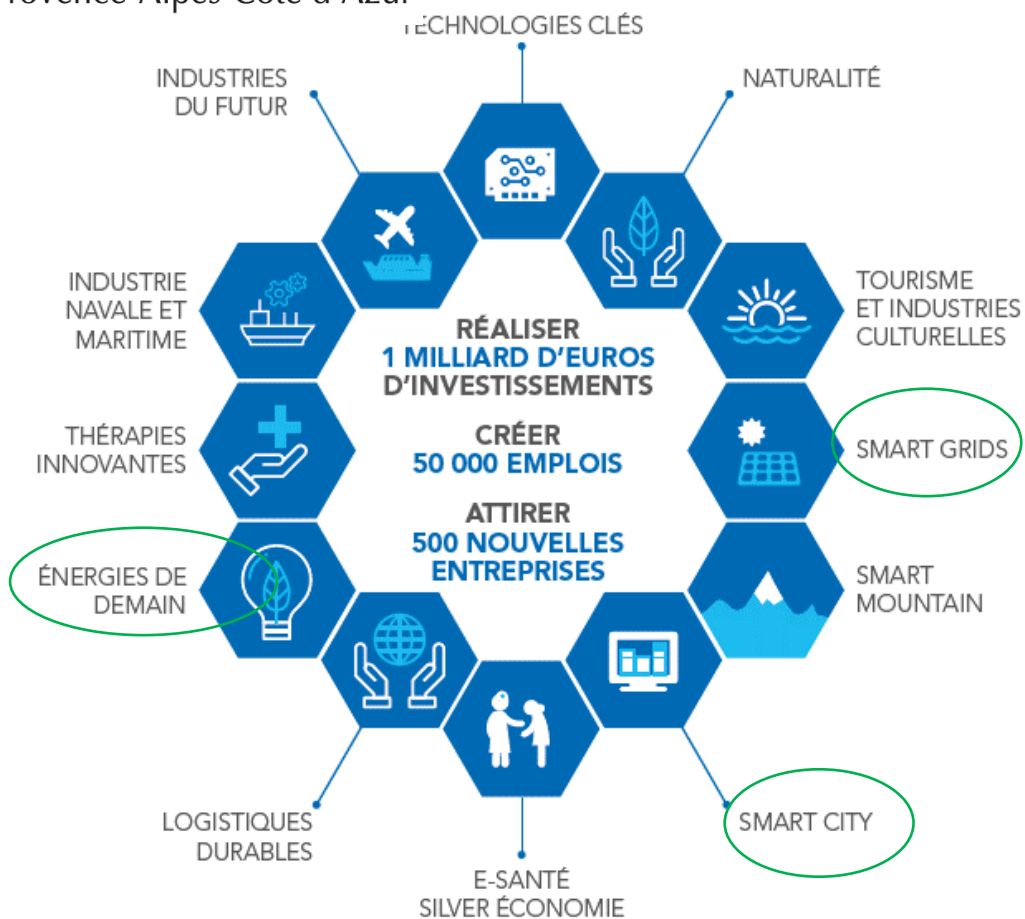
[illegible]rovence-Alpes-Côte d'Azur

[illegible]ECHNOLOGIES CLÉS

INDUSTRIES DU FUTUR

NATURALITÉ

INDUSTRIE NAVALE ET MARITIME

TOURISME ET INDUSTRIES CULTURELLES

RÉALISER
1 MILLIARD D'EUROS
D'INVESTISSEMENTS

CRÉER
50 000 EMPLOIS

ATTIRER
500 NOUVELLES
ENTREPRISES

THÉRAPIES INNOVANTES

SMART GRIDS

ÉNERGIES DE DEMAIN

SMART MOUNTAIN

LOGISTIQUES DURABLES

SMART CITY

E-SANTÉ
SILVER ÉCONOMIE